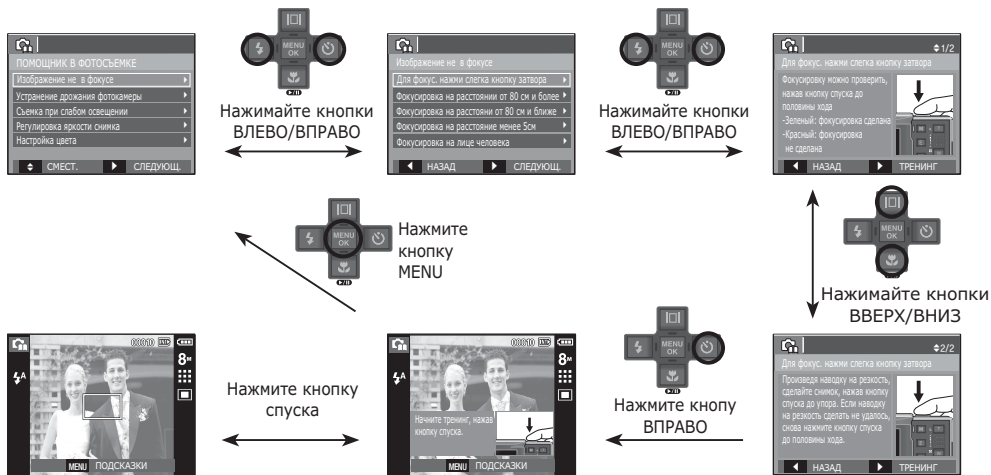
ПОМОЩНИК В ФОТОСЪЕМКЕ
Изображение не в фокусе
Устранение дрожания фотокамеры
Съемка при слабом освещении
Регулировка яркости снимка
Настройка цвета
СМЕСТ. СЛЕДУЮЩ.

MENU OK

Нажимайте кнопки ВЛЕВО/ВПРАВО

Изображение не в фокусе
Для фокус. нажми слегка кнопку затвора
Фокусировка на расстоянии от 80 см и более
Фокусировка на расстоянии от 80 см и ближе
Фокусировка на расстоянии менее 5см
Фокусировка на лице человека
НАЗАД СЛЕДУЮЩ.

Нажимайте кнопки ВЛЕВО/ВПРАВО

1/2
Для фокус. нажми слегка кнопку затвора
Фокусировку можно проверить, нажав кнопку спуска до половины хода
-Зеленый: фокусировка сделана
-Красный: фокусировка не сделана
НАЗАД ТРЕНИНГ

Нажмите кнопку MENU

Нажимайте кнопки ВВЕРХ/ВНИЗ

2/2
Для фокус. нажми слегка кнопку затвора
Произведя наводку на резкость, сделайте снимок, нажав кнопку спуска до упора. Если наводку на резкость сделать не удалось, снова нажмите кнопку спуска до половины хода.
НАЗАД ТРЕНИНГ

Нажмите кнопу ВПРАВО

00010
8M
Начните тренинг, нажав кнопку спуска.
MENU ПОДСКАЗКИ

Нажмите кнопку спуска

00010
8M
MENU ПОДСКАЗКИ